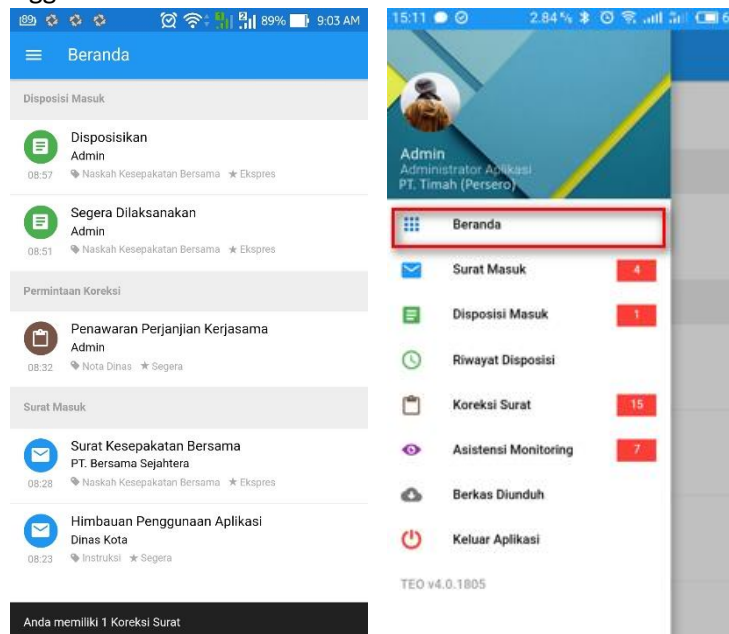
89% 9:03 AM

Beranda

Disposisi Masuk

Disposisikan
Admin
08:57 Naskah Kesepakatan Bersama ★ Ekspres

Segera Dilaksanakan
Admin
08:51 Naskah Kesepakatan Bersama ★ Ekspres

Permintaan Koreksi

Penawaran Perjanjian Kerjasama
Admin
08:32 Nota Dinas ★ Segera

Surat Masuk

Surat Kesepakatan Bersama
PT. Bersama Sejahtera
08:28 Naskah Kesepakatan Bersama ★ Ekspres

Himbauan Penggunaan Aplikasi
Dinas Kota
08:23 Instruksi ★ Segera

Anda memiliki 1 Koreksi Surat

15:11 2.84%

Admin
Administrator Aplikasi
PT. Timah (Persero)

Beranda
Surat Masuk 4
Disposisi Masuk 1
Riwayat Disposisi
Koreksi Surat 15
Asistensi Monitoring 7
Berkas Diunduh
Keluar Aplikasi

TEO v4.0.1805